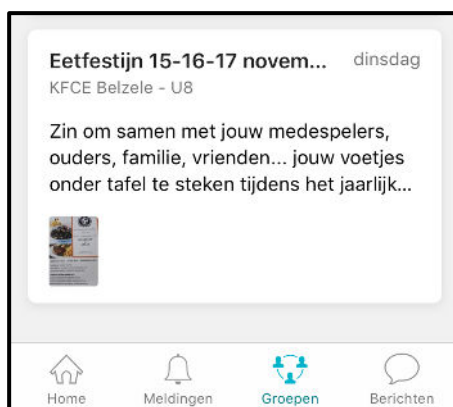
Eetfestijn 15-16-17 novem... dinsdag
KFCE Belzele - U8

Zin om samen met jouw medespelers, ouders, familie, vrienden... jouw voetjes onder tafel te steken tijdens het jaarlijk...

Home Meldingen Groepen Berichten